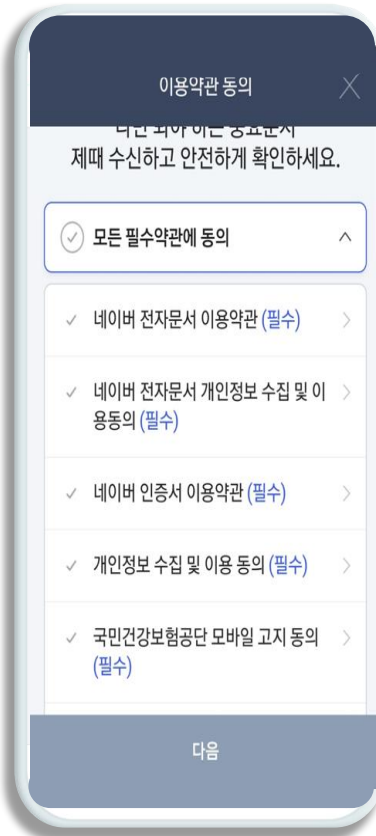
이용약관 동의

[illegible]
제때 수신하고 안전하게 확인하세요.

모든 필수약관에 동의

네이버 전자문서 이용약관 (필수)

네이버 전자문서 개인정보 수집 및 이용동의 (필수)

네이버 인증서 이용약관 (필수)

개인정보 수집 및 이용 동의 (필수)

국민건강보험공단 모바일 고지 동의 (필수)

다음